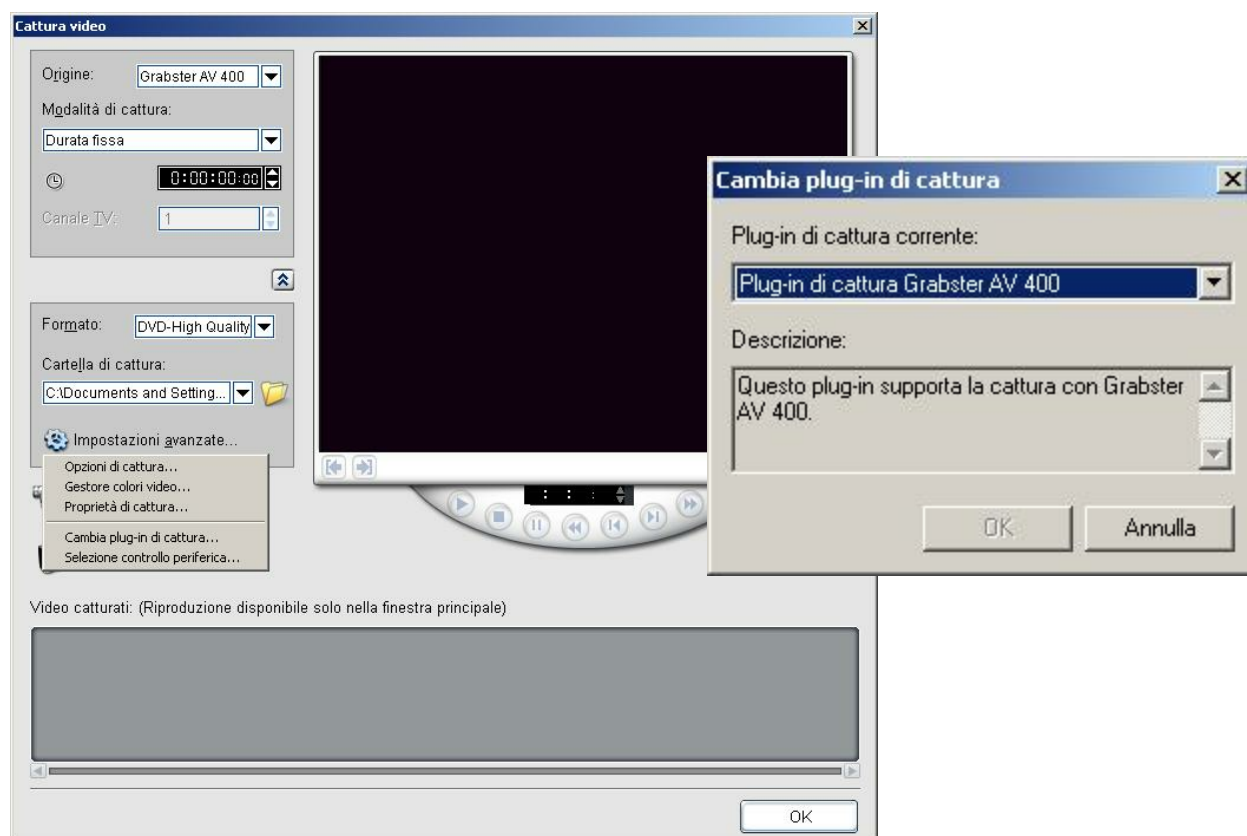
Cattura video

Origine: Grabster AV 400

Modalità di cattura:

Durata fissa

0:00:00:00

Canale TV: 1

Formato: DVD-High Quality

Cartella di cattura:

C:\Documents and Setting...

Impostazioni avanzate...

Opzioni di cattura...
Gestore colori video...
Proprietà di cattura...
Cambia plug-in di cattura...
Selezione controllo periferica...

Video catturati: (Riproduzione disponibile solo nella finestra principale)

OK

Cambia plug-in di cattura

Plug-in di cattura corrente:

Plug-in di cattura Grabster AV 400

Descrizione:

Questo plug-in supporta la cattura con Grabster AV 400.

OK

Annulla